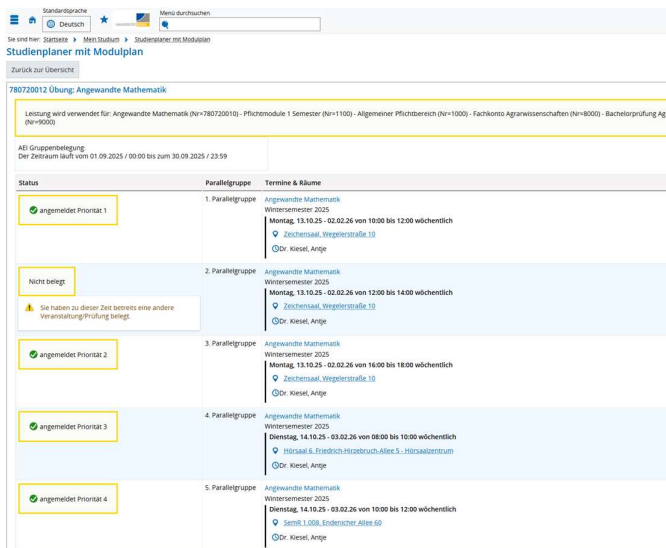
Standardsprache
Deutsch
Menü durchsuchen

Sie sind hier: Startseite > Mein Studium > Studienplaner mit Modulplan

Studienplaner mit Modulplan

Zurück zur Übersicht

780720012 Übung: Angewandte Mathematik

Leistung wird verwendet für: Angewandte Mathematik (Nr=780720010) - Pflichtmodule 1 Semester (Nr=1100) - Allgemeiner Pflichtbereich (Nr=1000) - Fachkonto Agrarwissenschaften (Nr=8000) - Bachelorprüfung Ag (Nr=9000)

AEI Gruppenbelegung.
Der Zeitraum läuft vom 01.09.2025 / 00:00 bis zum 30.09.2025 / 23:59

| Status | Parallelgruppe | Termine & Räume |
|---|---|---|
| angemeldet Priorität 1 | 1. Parallelgruppe | Angewandte Mathematik<br>Wintersemester 2025<br>Montag, 13.10.25 - 02.02.26 von 10:00 bis 12:00 wöchentlich<br>Zeichensaal, Wegelerstraße 10<br>Dr. Kiesel, Antje |
| Nicht belegt<br>Sie haben zu dieser Zeit bereits eine andere Veranstaltung/Prüfung belegt. | 2. Parallelgruppe | Angewandte Mathematik<br>Wintersemester 2025<br>Montag, 13.10.25 - 02.02.26 von 12:00 bis 14:00 wöchentlich<br>Zeichensaal, Wegelerstraße 10<br>Dr. Kiesel, Antje |
| angemeldet Priorität 2 | 3. Parallelgruppe | Angewandte Mathematik<br>Wintersemester 2025<br>Montag, 13.10.25 - 02.02.26 von 16:00 bis 18:00 wöchentlich<br>Zeichensaal, Wegelerstraße 10<br>Dr. Kiesel, Antje |
| angemeldet Priorität 3 | 4. Parallelgruppe | Angewandte Mathematik<br>Wintersemester 2025<br>Dienstag, 14.10.25 - 03.02.26 von 08:00 bis 10:00 wöchentlich<br>Hörsaal 6, Friedrich-Hirzebruch-Allee 5 - Hörsaalzentrum<br>Dr. Kiesel, Antje |
| angemeldet Priorität 4 | 5. Parallelgruppe | Angewandte Mathematik<br>Wintersemester 2025<br>Dienstag, 14.10.25 - 03.02.26 von 10:00 bis 12:00 wöchentlich<br>SemR 1.008, Endenicher Allee 60<br>Dr. Kiesel, Antje |